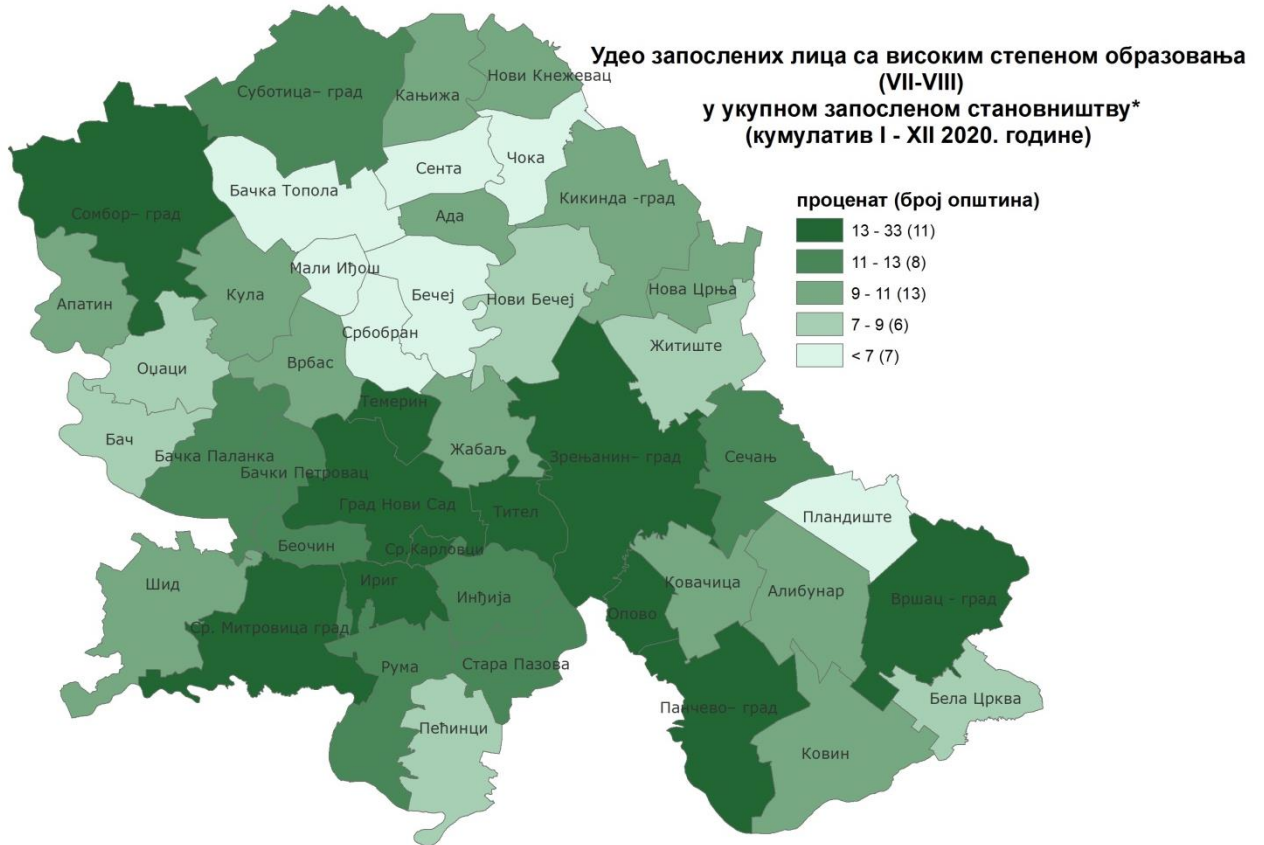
Удео запослених лица са високим степеном образовања (VII-VIII) у укупном запосленом становништву* (кумулатив I - XII 2020. године)

проценат (број општина)
13 - 33 (11)
11 - 13 (8)
9 - 11 (13)
7 - 9 (6)
< 7 (7)

Суботица– град
Кањижа
Нови Кнежевац
Сента
Чока
Бачка Топола
Сомбор– град
Ада
Кикинда -град
Мали Иђош
Бечеј
Нови Бечеј
Нова Црња
Кула
Апатин
Србобран
Житиште
Оџаци
Врбас
Темерин
Бач
Бачка Паланка
Бачки Петровац
Жабаљ
Зрењанин– град
Сечањ
Град Нови Сад
Тител
Пландиште
Беочин
Ср.Карловци
Шид
Ириг
Ковачица
Алибунар
Вршац - град
Инђија
Опово
Ср. Митровица град
Рума
Стара Пазова
Бела Црква
Панчево– град
Пећинци
Ковин